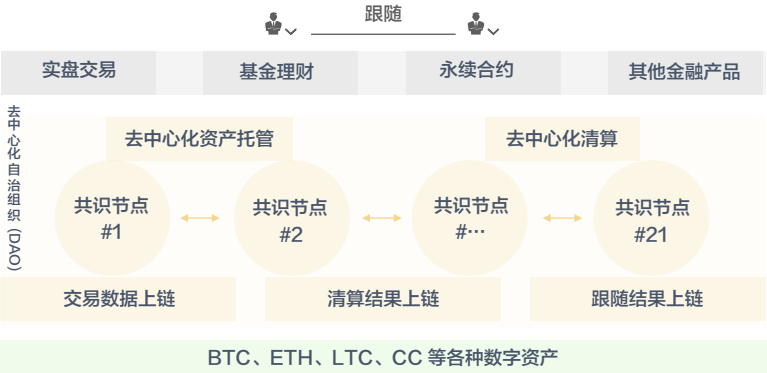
跟随

实盘交易

基金理财

永续合约

其他金融产品

去中心化自治组织（DAO）

去中心化资产托管

去中心化清算

共识节点 #1

共识节点 #2

共识节点 #…

共识节点 #21

交易数据上链

清算结果上链

跟随结果上链

BTC、ETH、LTC、CC 等各种数字资产